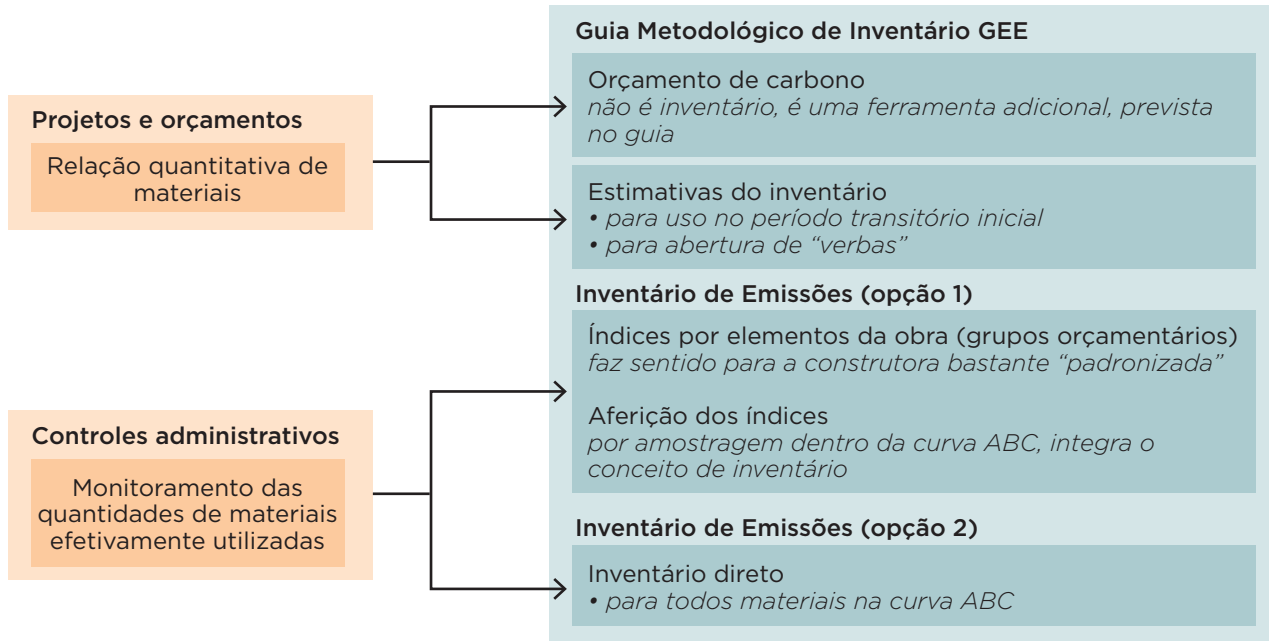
Projetos e orçamentos

Relação quantitativa de materiais

Controles administrativos

Monitoramento das quantidades de materiais efetivamente utilizadas

Guia Metodológico de Inventário GEE

Orçamento de carbono
não é inventário, é uma ferramenta adicional, prevista no guia

Estimativas do inventário
• para uso no período transitório inicial
• para abertura de "verbas"

Inventário de Emissões (opção 1)

Índices por elementos da obra (grupos orçamentários)
faz sentido para a construtora bastante "padronizada"

Aferição dos índices
por amostragem dentro da curva ABC, integra o conceito de inventário

Inventário de Emissões (opção 2)

Inventário direto
• para todos materiais na curva ABC